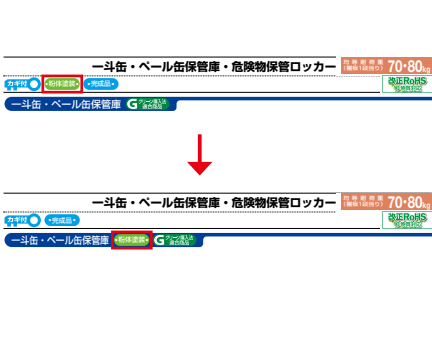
一斗缶・ペール缶保管庫・危険物保管ロッカー

均等耐荷重（棚板1段当り） 70・80kg

カギ付 ●粉体塗装 •完成品•

改正RoHS 10物質対応

一斗缶・ペール缶保管庫 G グリーン購入法適合商品

一斗缶・ペール缶保管庫・危険物保管ロッカー

均等耐荷重（棚板1段当り） 70・80kg

カギ付 •完成品•

改正RoHS 10物質対応

一斗缶・ペール缶保管庫 ●粉体塗装 G グリーン購入法適合商品